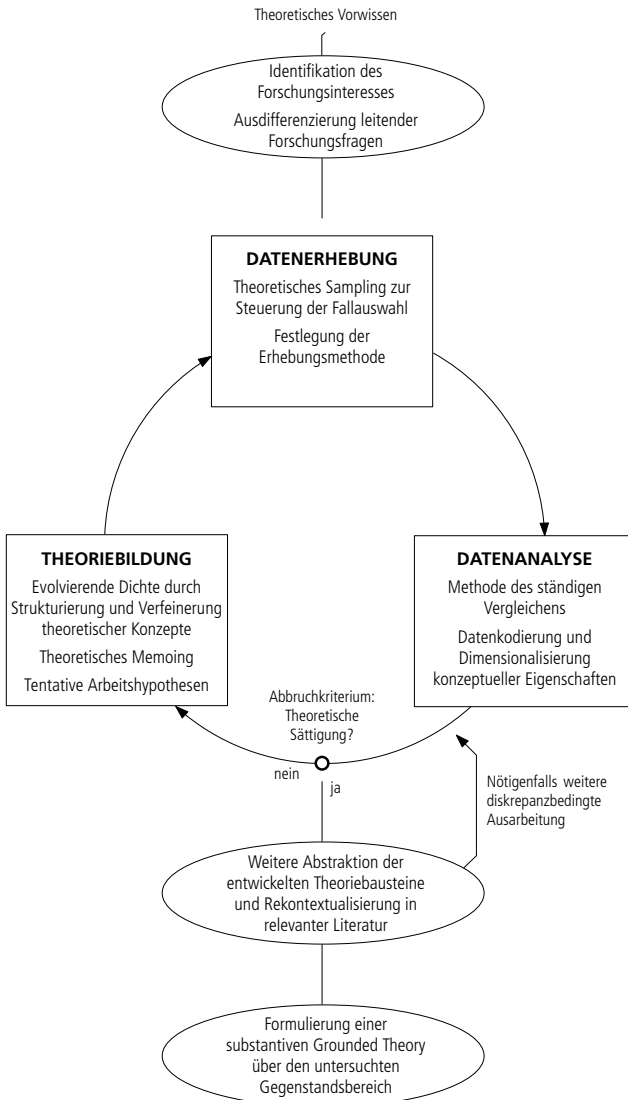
Theoretisches Vorwissen

Identifikation des Forschungsinteresses

Ausdifferenzierung leitender Forschungsfragen

DATENERHEBUNG

Theoretisches Sampling zur Steuerung der Fallauswahl

Festlegung der Erhebungsmethode

THEORIEBILDUNG

Evolvierende Dichte durch Strukturierung und Verfeinerung theoretischer Konzepte

Theoretisches Memoing

Tentative Arbeitshypothesen

DATENANALYSE

Methode des ständigen Vergleichens

Datenkodierung und Dimensionalisierung konzeptueller Eigenschaften

Abbruchkriterium: Theoretische Sättigung?

nein

ja

Nötigenfalls weitere diskrepanzbedingte Ausarbeitung

Weitere Abstraktion der entwickelten Theoriebausteine und Rekontextualisierung in relevanter Literatur

Formulierung einer substantiven Grounded Theory über den untersuchten Gegenstandsbereich